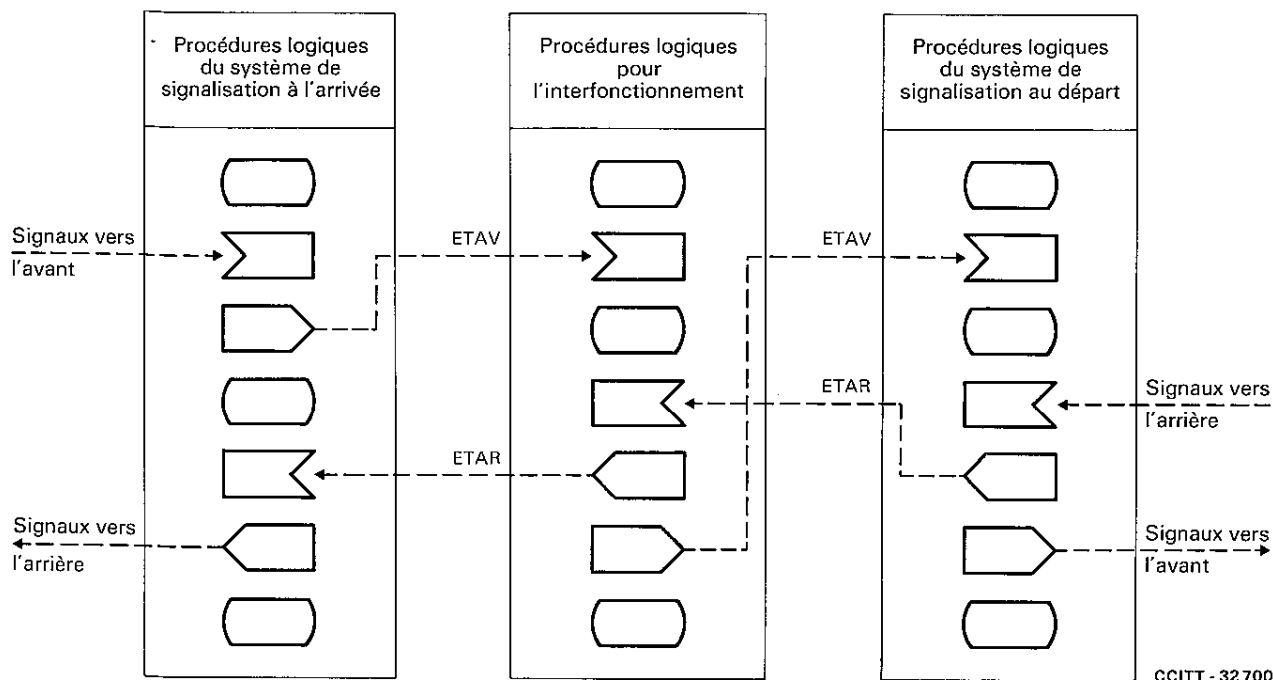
Procédures logiques du système de signalisation à l'arrivée

Procédures logiques pour l'interfonctionnement

Procédures logiques du système de signalisation au départ

Signaux vers l'avant

ETAV

ETAV

ETAR

Signaux vers l'arrière

ETAR

Signaux vers l'arrière

Signaux vers l'avant

CCITT - 32700